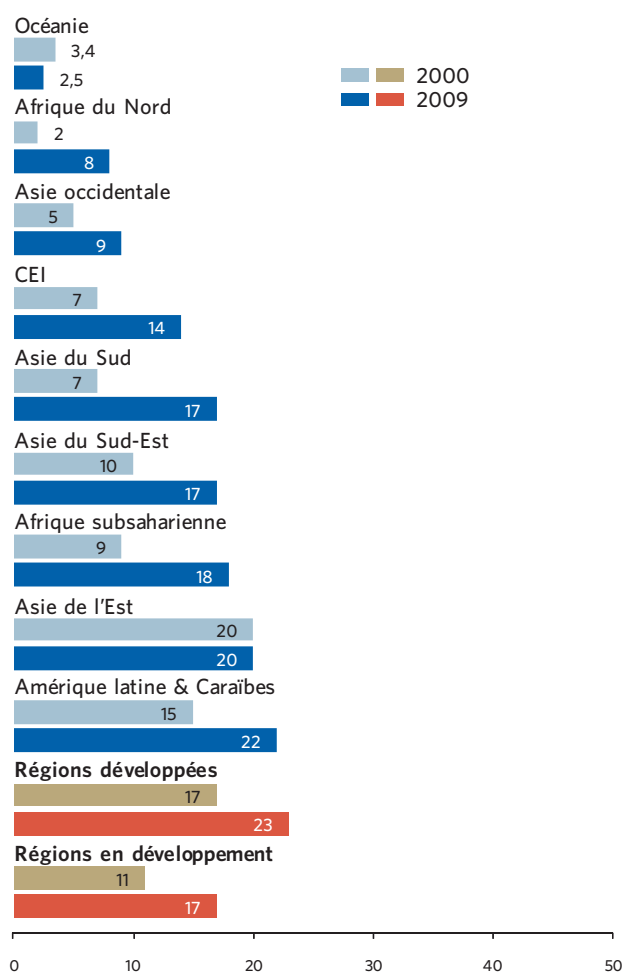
Océanie
3,4
2,5
Afrique du Nord
2
8
Asie occidentale
5
9
CEI
7
14
Asie du Sud
7
17
Asie du Sud-Est
10
17
Afrique subsaharienne
9
18
Asie de l'Est
20
20
Amérique latine & Caraïbes
15
22
**Régions développées**
17
23
**Régions en développement**
11
17

2000
2009

0 10 20 30 40 50